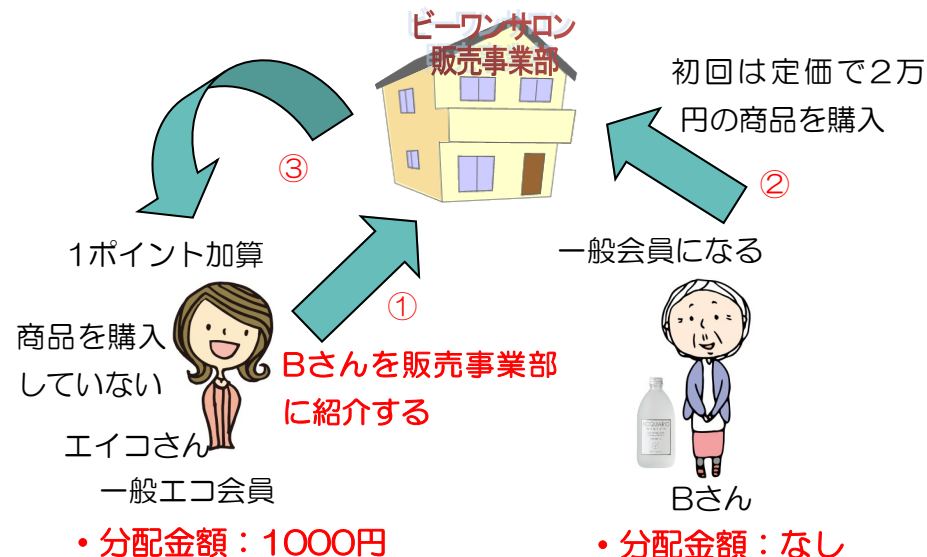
ビーワンサロン
販売事業部

初回は定価で2万円の商品を購入

③

②

1ポイント加算

一般会員になる

商品を購入していない

①

Bさんを販売事業部に紹介する

エイコさん
一般エコ会員

Bさん

・分配金額：1000円

・分配金額：なし